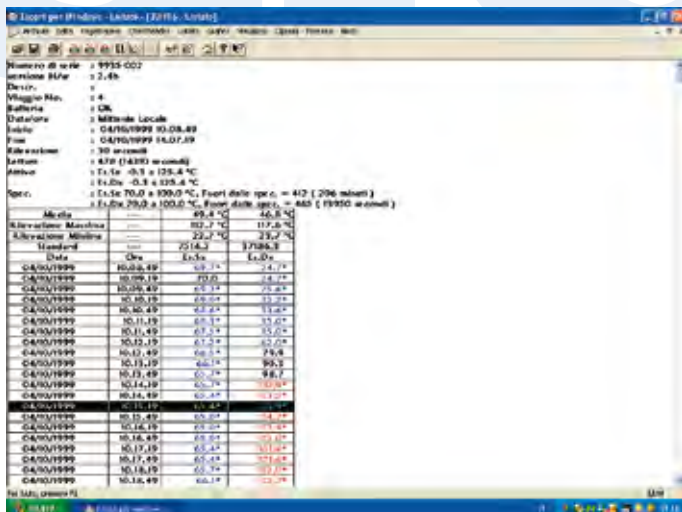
Export per Windows - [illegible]

Numero di serie : 9955-002
versione H/w : 2.4b
Descr. :
Viaggio No. : 4
Batteria : OK
Data/ora : Militende Locale
Inizio : 04/10/1999 10.08.49
Fine : 04/10/1999 14.07.19
Rilevazione : 30 secondi
Letture : 470 (14310 secondi)
Attivo : Ex.Sx -0.5 a 125.4 °C
: Ex.Dx -0.5 a 125.4 °C
Spec. : Ex.Sx 70.0 a 100.0 °C, Fuori dalle spec. = 412 ( 206 minuti )
: Ex.Dx 70.0 a 100.0 °C, Fuori dalle spec. = 465 ( 13950 secondi )

| Media | ---- | 49.4 °C | 46.5 °C |
|---|---|---|---|
| Rilevazione Massima | ---- | 102.7 °C | 117.6 °C |
| Rilevazione Minima | ---- | 22.2 °C | 23.7 °C |
| Standard | ---- | 2514.3 | 37586.3 |
| Data | Ora | Ex.Sx | Ex.Dx |
| 04/10/1999 | 10.08.49 | 69.7* | 24.7* |
| 04/10/1999 | 10.09.19 | 70.0 | 24.7* |
| 04/10/1999 | 10.09.49 | 69.7* | 25.4* |
| 04/10/1999 | 10.10.19 | 69.0* | 33.2* |
| 04/10/1999 | 10.10.49 | 68.4* | 53.6* |
| 04/10/1999 | 10.11.19 | 68.1* | 55.0* |
| 04/10/1999 | 10.11.49 | 67.5* | 55.0* |
| 04/10/1999 | 10.12.19 | 67.5* | 62.0* |
| 04/10/1999 | 10.12.49 | 66.5* | 79.6 |
| 04/10/1999 | 10.13.19 | 66.1* | 90.3 |
| 04/10/1999 | 10.13.49 | 65.7* | 98.7 |
| 04/10/1999 | 10.14.19 | 65.7* | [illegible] |
| 04/10/1999 | 10.14.49 | 65.4* | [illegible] |
| 04/10/1999 | 10.15.19 | 65.4* | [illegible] |
| 04/10/1999 | 10.15.49 | 65.0* | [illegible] |
| 04/10/1999 | 10.16.19 | 65.0* | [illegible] |
| 04/10/1999 | 10.16.49 | 65.0* | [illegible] |
| 04/10/1999 | 10.17.19 | 65.4* | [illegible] |
| 04/10/1999 | 10.17.49 | 65.4* | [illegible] |
| 04/10/1999 | 10.18.19 | 65.7* | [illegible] |
| 04/10/1999 | 10.18.49 | 66.1* | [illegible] |

Per Aiuto, premere F1